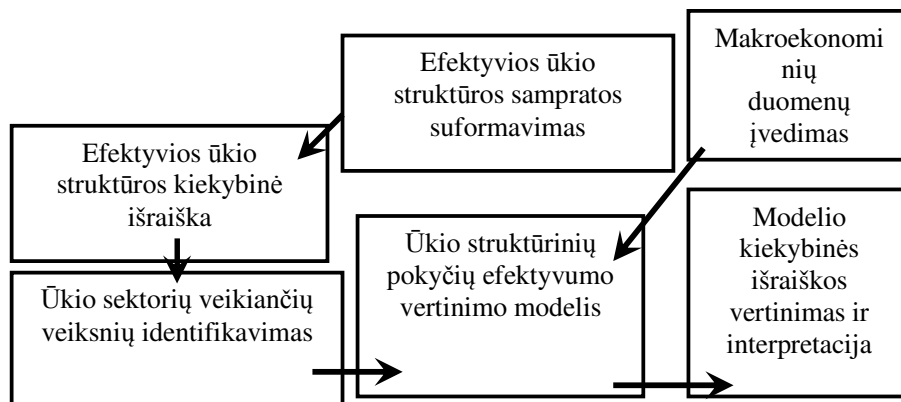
Efektyvios ūkio struktūros sampratos suformavimas

Makroekonominių duomenų įvedimas

Efektyvios ūkio struktūros kiekybinė išraiška

Ūkio struktūrinių pokyčių efektyvumo vertinimo modelis

Modelio kiekybinės išraiškos vertinimas ir interpretacija

Ūkio sektorių veikiančių veiksnių identifikavimas